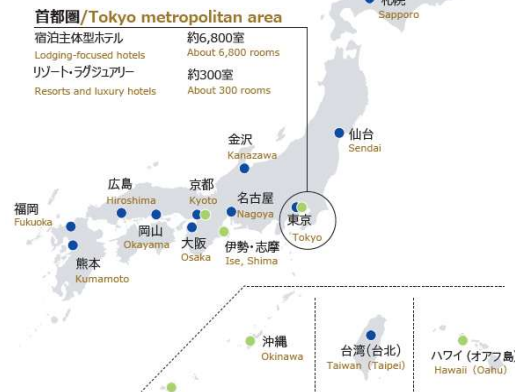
首都圏/Tokyo metropolitan area

宿泊主体型ホテル
Lodging-focused hotels
約6,800室
About 6,800 rooms

リゾート・ラグジュアリー
Resorts and luxury hotels
約300室
About 300 rooms

札幌
Sapporo

仙台
Sendai

金沢
Kanazawa

広島
Hiroshima

京都
Kyoto

名古屋
Nagoya

東京
Tokyo

福岡
Fukuoka

岡山
Okayama

大阪
Osaka

伊勢・志摩
Ise, Shima

熊本
Kumamoto

沖縄
Okinawa

台湾(台北)
Taiwan (Taipei)

ハワイ(オアフ島
Hawaii (Oahu)